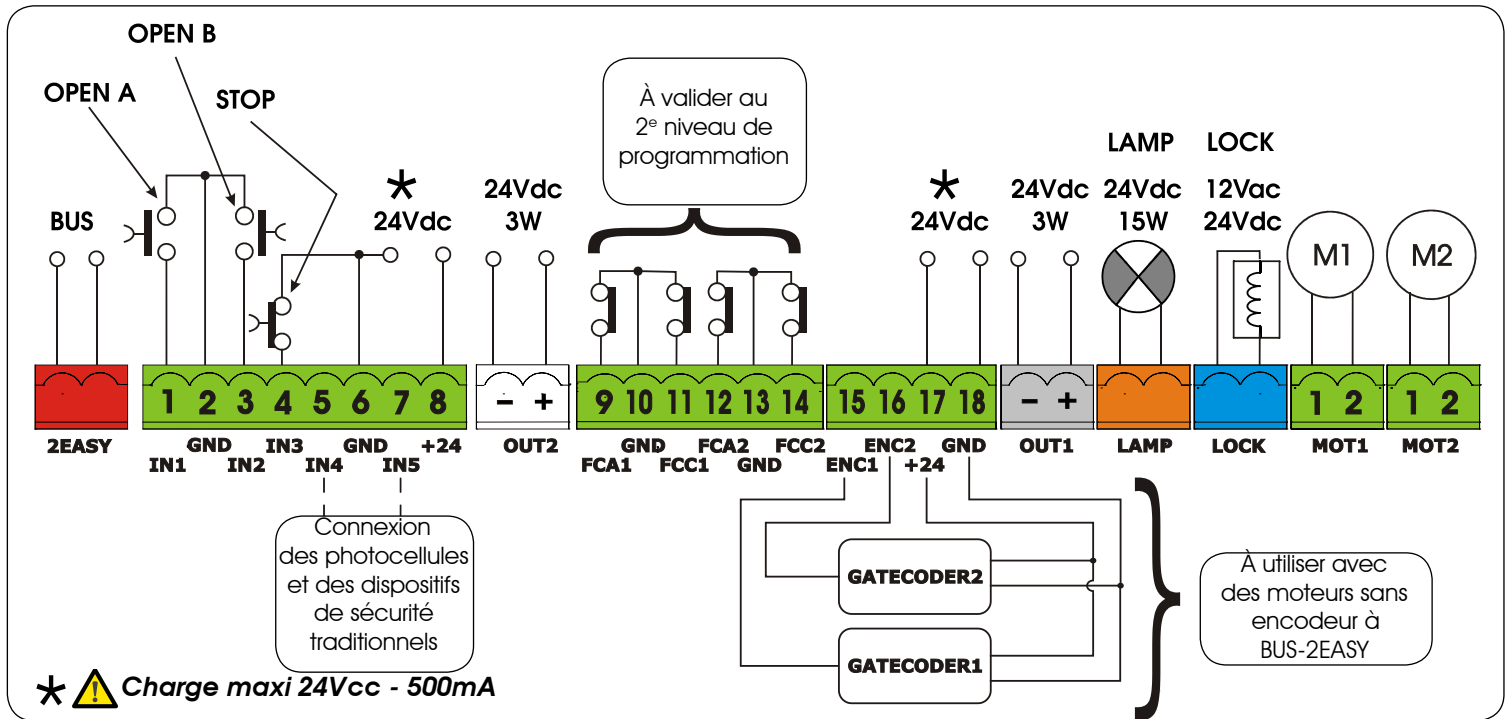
OPEN B

OPEN A

STOP

À valider au 2$^e$ niveau de programmation

LAMP

LOCK

BUS

\*
24Vdc

24Vdc
3W

\*
24Vdc

24Vdc
3W

24Vdc
15W

12Vac
24Vdc

M1

M2

1 2 3 4 5 6 7 8

– +

9 10 11 12 13 14

15 16 17 18

– +

1 2

1 2

2EASY

GND

IN3

GND

+24

OUT2

GND

FCA2

FCC2

ENC2

GND

OUT1

LAMP

LOCK

MOT1

MOT2

IN1

IN2

IN4

IN5

FCA1

FCC1

GND

ENC1

+24

Connexion des photocellules et des dispositifs de sécurité traditionnels

GATECODER2

GATECODER1

À utiliser avec des moteurs sans encodeur à BUS-2EASY

\* Charge maxi 24Vcc - 500mA